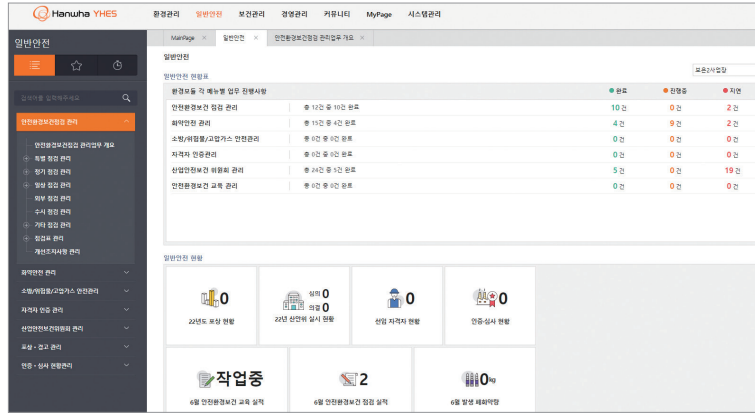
Hanwha YHES
환경관리 일반안전 보건관리 경영관리 커뮤니티 MyPage 시스템관리

일반안전

검색어를 입력해주세요

안전환경보건점검 관리
안전환경보건점검 관리업무 개요
특별 점검 관리
정기 점검 관리
일상 점검 관리
외부 점검 관리
수시 점검 관리
기타 점검 관리
점검표 관리
개선조치사항 관리
화약안전 관리
소방/위험물/고압가스 안전관리
자격자 인증 관리
산업안전보건위원회 관리
포상 · 경고 관리
인증 · 심사 현황관리

MainPage × 일반안전 × 안전환경보건점검 관리업무 개요 ×

일반안전
일반안전 현황표
표준2사업장

환경모듈 각 메뉴별 업무 진행사항 ● 완료 ● 진행중 ● 지연

| | | 완료 | 진행중 | 지연 |
|---|---|---|---|---|
| 안전환경보건 점검 관리 | 총 12건 중 10건 완료 | 10건 | 0건 | 2건 |
| 화약안전 관리 | 총 15건 중 4건 완료 | 4건 | 9건 | 2건 |
| 소방/위험물/고압가스 안전관리 | 총 0건 중 0건 완료 | 0건 | 0건 | 0건 |
| 자격자 인증관리 | 총 0건 중 0건 완료 | 0건 | 0건 | 0건 |
| 산업안전보건 위원회 관리 | 총 24건 중 5건 완료 | 5건 | 0건 | 19건 |
| 안전환경보건 교육 관리 | 총 0건 중 0건 완료 | 0건 | 0건 | 0건 |

일반안전 현황

0
22년도 포상 현황

심의 0
의결 0
22년 산안위 실시 현황

0
선임 자격자 현황

0
인증·심사 현황

작업중
6월 안전환경보건 교육 실적

2
6월 안전환경보건 점검 실적

0kg
6월 발생 폐화약량